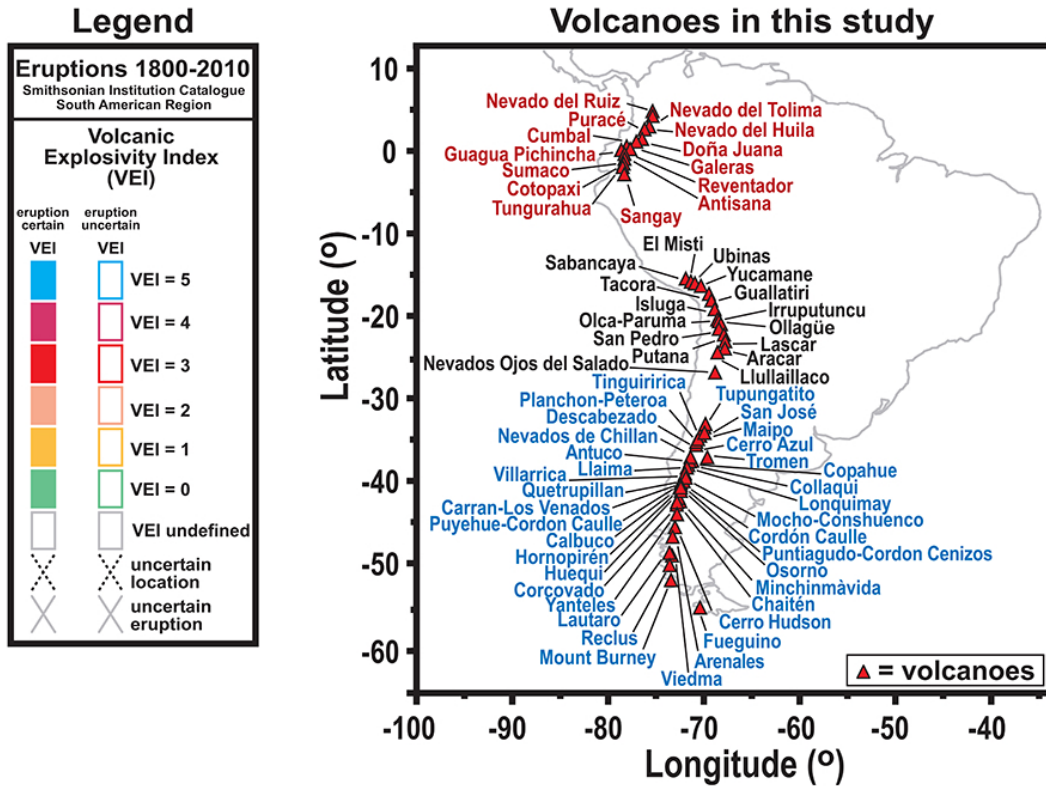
Legend

Eruptions 1800-2010
Smithsonian Institution Catalogue
South American Region

Volcanic Explosivity Index (VEI)

eruption certain
eruption uncertain
VEI
VEI
VEI = 5
VEI = 4
VEI = 3
VEI = 2
VEI = 1
VEI = 0
VEI undefined
uncertain location
uncertain eruption

Volcanoes in this study

Nevado del Ruiz
Puracé
Cumbal
Guagua Pichincha
Sumaco
Cotopaxi
Tungurahua
Sangay
Nevado del Tolima
Nevado del Huila
Doña Juana
Galeras
Reventador
Antisana

El Misti
Ubinas
Sabancaya
Yucamane
Tacora
Guallatiri
Isluga
Irruputuncu
Olca-Paruma
Ollagüe
San Pedro
Lascar
Putana
Aracar
Nevados Ojos del Salado
Llullaillaco

Tinguiririca
Planchon-Peteroa
Tupungatito
Descabezado
San José
Nevados de Chillan
Maipo
Antuco
Cerro Azul
Tromen
Villarrica
Llaima
Copahue
Quetrupillan
Collaqui
Carran-Los Venados
Lonquimay
Puyehue-Cordon Caulle
Mocho-Conshuenco
Calbuco
Cordón Caulle
Hornopirén
Puntiagudo-Cordon Cenizos
Huequi
Osorno
Corcovado
Minchinmàvida
Yanteles
Chaitén
Lautaro
Cerro Hudson
Reclus
Fueguino
Mount Burney
Arenales
Viedma

= volcanoes

Latitude (°)
10
0
-10
-20
-30
-40
-50
-60

-100 -90 -80 -70 -60 -50 -40
Longitude (°)